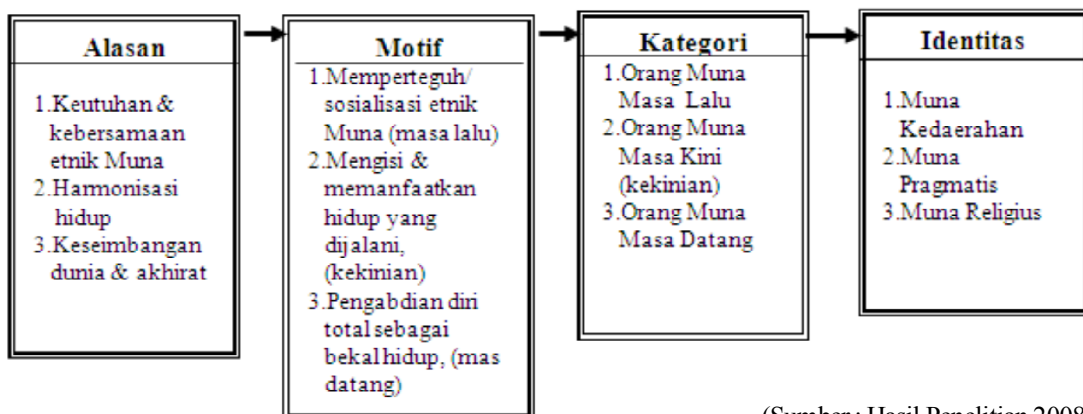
Alasan

1.Keutuhan & kebersamaan etnik Muna
2.Harmonisasi hidup
3.Keseimbangan dunia & akhirat

Motif

1.Memperteguh/ sosialisasi etnik Muna (masa lalu)
2.Mengisi & memanfaatkan hidup yang dijalani, (kekinian)
3.Pengabdian diri total sebagai bekal hidup, (mas datang)

Kategori

1.Orang Muna Masa Lalu
2.Orang Muna Masa Kini (kekinian)
3.Orang Muna Masa Datang

Identitas

1.Muna Kedaerahan
2.Muna Pragmatis
3.Muna Religius

(Sumber: Hasil Penelitian 2008